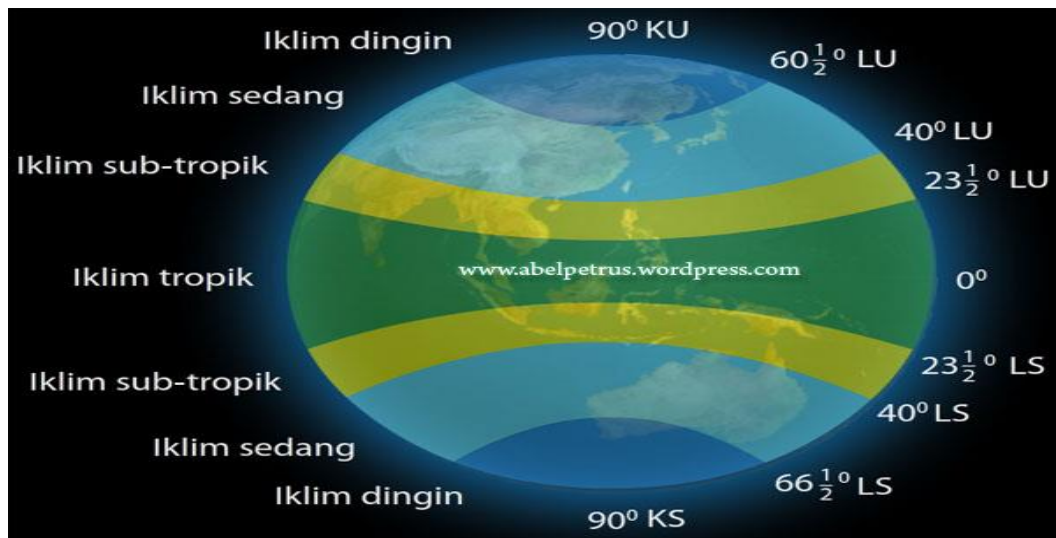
Iklim dingin

$90^0$ KU

$60\frac{1}{2}^{\circ}$ LU

Iklim sedang

$40^0$ LU

Iklim sub-tropik

$23\frac{1}{2}^{\circ}$ LU

Iklim tropik

www.abelpetrus.wordpress.com

$0^0$

Iklim sub-tropik

$23\frac{1}{2}^{\circ}$ LS

$40^0$ LS

Iklim sedang

Iklim dingin

$66\frac{1}{2}^{\circ}$ LS

$90^0$ KS